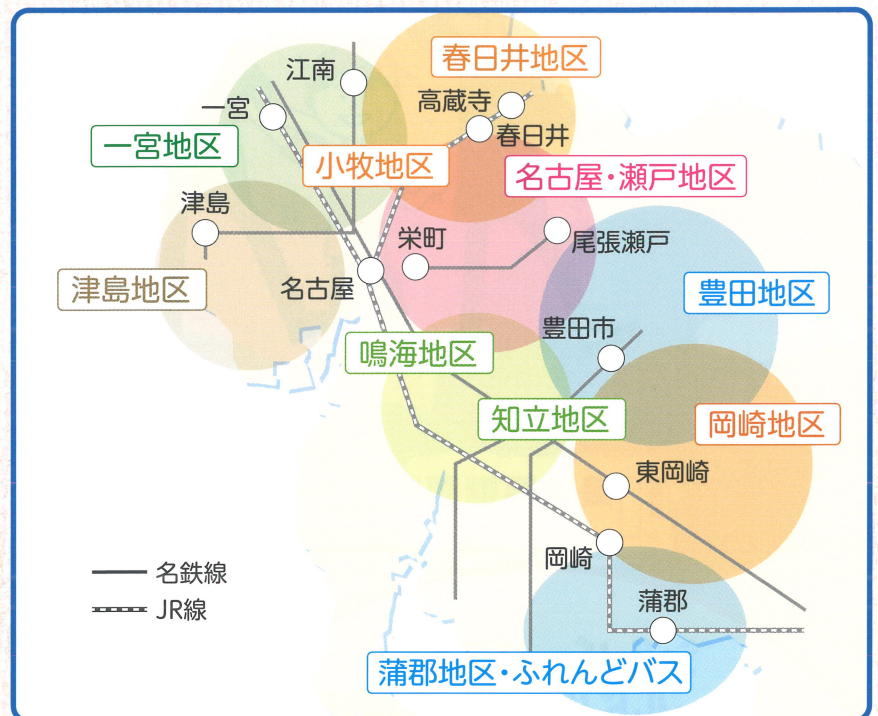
春日井地区

江南

高蔵寺

一宮

春日井

一宮地区

小牧地区

名古屋・瀬戸地区

津島

栄町

尾張瀬戸

津島地区

名古屋

豊田地区

豊田市

鳴海地区

知立地区

岡崎地区

東岡崎

岡崎

名鉄線

JR線

蒲郡

蒲郡地区・ふれんどバス